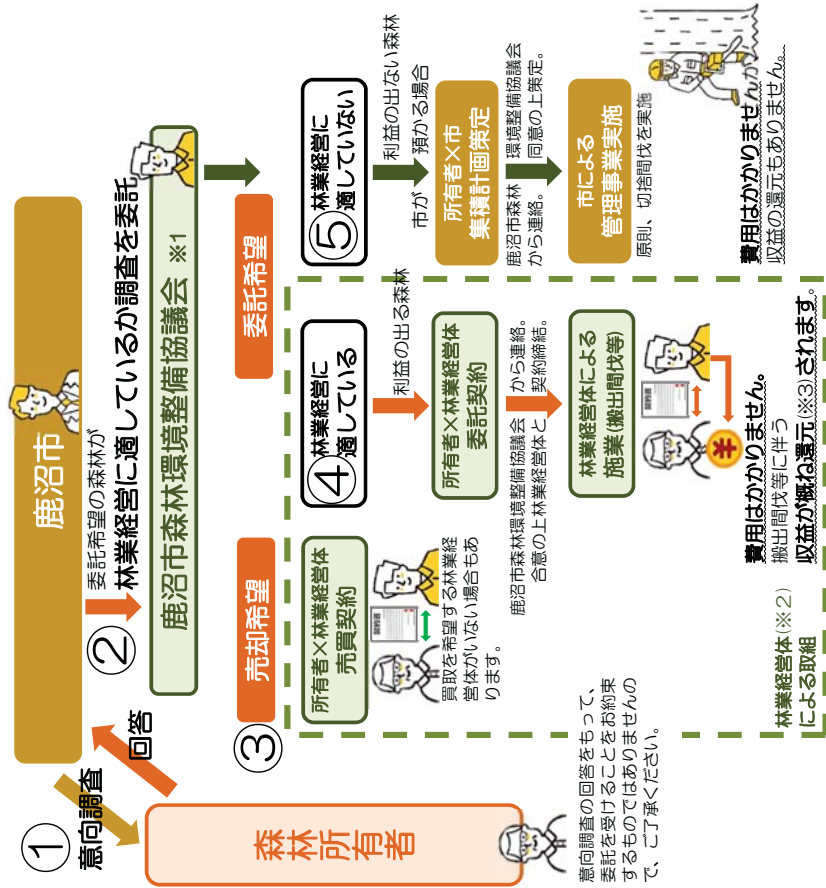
鹿沼市

①
意向調査

回答

森林所有者

意向調査の回答をもって、委託を受けることをお約束するものではありませんので、ご了承ください。

②
委託希望の森林が
林業経営に適しているか調査を委託

鹿沼市森林環境整備協議会 ※1

③
売却希望

所有者×林業経営体
売買契約

買取を希望する林業経営体がいない場合もあります。

委託希望

④
林業経営に適している

利益の出る森林

所有者×林業経営体
委託契約

鹿沼市森林環境整備協議会から連絡。合意の上林業経営体と契約締結。

林業経営体による
施業(搬出間伐等)

費用はかかりません。
搬出間伐等に伴う
収益が概ね還元(※3)されます。

林業経営体(※2)
による取組

⑤
林業経営に
適していない

利益の出ない森林
市が預かる場合

所有者×市
集積計画策定

鹿沼市森林環境整備協議会から連絡。同意の上策定。

市による
管理事業実施

原則、切捨間伐を実施

費用はかかりませんが、
収益の還元もありません。